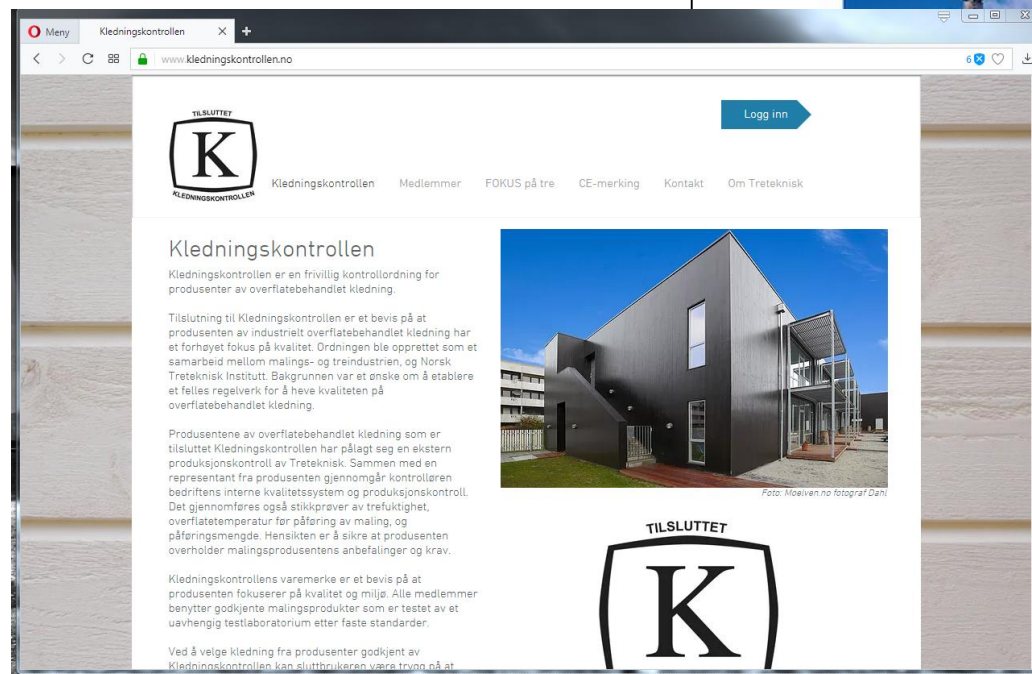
Meny
Kledningskontrollen
www.kledningskontrollen.no
6

TILSLUTTET
K
KLEDNINGSKONTROLLEN

Logg inn

Kledningskontrollen Medlemmer FOKUS på tre CE-merking Kontakt Om Treteknisk

Kledningskontrollen

Kledningskontrollen er en frivillig kontrollordning for produsenter av overflatebehandlet kledning.

Tilslutning til Kledningskontrollen er et bevis på at produsenten av industrielt overflatebehandlet kledning har et forhøyet fokus på kvalitet. Ordningen ble opprettet som et samarbeid mellom malings- og treindustrien, og Norsk Treteknisk Institutt. Bakgrunnen var et ønske om å etablere et felles regelverk for å heve kvaliteten på overflatebehandlet kledning.

Produsentene av overflatebehandlet kledning som er tilsluttet Kledningskontrollen har pålagt seg en ekstern produksjonskontroll av Treteknisk. Sammen med en representant fra produsenten gjennomgår kontrolløren bedriftens interne kvalitetssystem og produksjonskontroll. Det gjennomføres også stikkprøver av trefuktighet, overflatetemperatur før påføring av maling, og påføringsmengde. Hensikten er å sikre at produsenten overholder malingsprodusentens anbefalinger og krav.

Kledningskontrollens varemerke er et bevis på at produsenten fokuserer på kvalitet og miljø. Alle medlemmer benytter godkjente malingsprodukter som er testet av et uavhengig testlaboratorium etter faste standarder.

Ved å velge kledning fra produsenter godkjent av Kledningskontrollen kan sluttbrukeren være trygg på at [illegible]

Foto: Moelven.no fotograf Dahl

TILSLUTTET
K